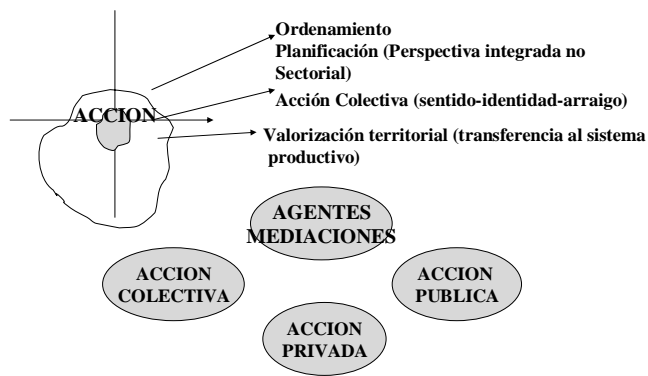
Ordenamiento
Planificación (Perspectiva integrada no Sectorial)

ACCION

Acción Colectiva (sentido-identidad-arraigo)

Valorización territorial (transferencia al sistema productivo)

AGENTES MEDIACIONES

ACCION COLECTIVA

ACCION PUBLICA

ACCION PRIVADA